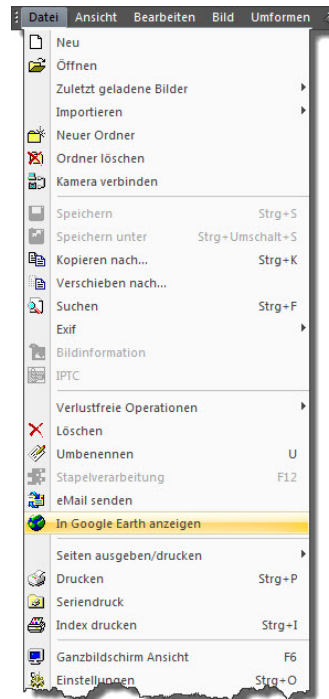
Datei Ansicht Bearbeiten Bild Umformen

Neu
Öffnen
Zuletzt geladene Bilder
Importieren
Neuer Ordner
Ordner löschen
Kamera verbinden

Speichern Strg+S
Speichern unter Strg+Umschalt+S
Kopieren nach... Strg+K
Verschieben nach...
Suchen Strg+F
Exif
Bildinformation
IPTC

Verlustfreie Operationen
Löschen
Umbenennen U
Stapelverarbeitung F12
eMail senden
In Google Earth anzeigen

Seiten ausgeben/drucken
Drucken Strg+P
Seriendruck
Index drucken Strg+I

Ganzbildschirm Ansicht F6
Einstellungen Strg+O